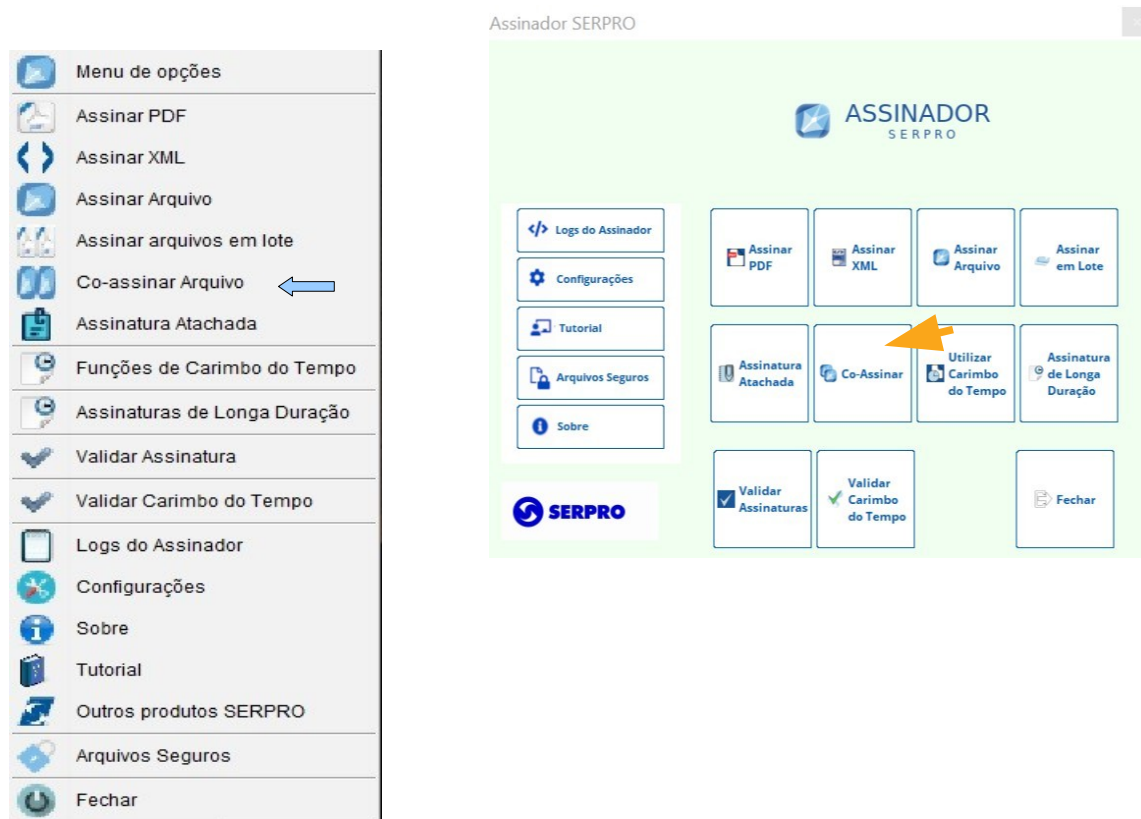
Menu de opções
Assinar PDF
Assinar XML
Assinar Arquivo
Assinar arquivos em lote
Co-assinar Arquivo
Assinatura Atachada
Funções de Carimbo do Tempo
Assinaturas de Longa Duração
Validar Assinatura
Validar Carimbo do Tempo
Logs do Assinador
Configurações
Sobre
Tutorial
Outros produtos SERPRO
Arquivos Seguros
Fechar

Assinador SERPRO

ASSINADOR
SERPRO

Logs do Assinador
Configurações
Tutorial
Arquivos Seguros
Sobre

SERPRO

Assinar PDF
Assinar XML
Assinar Arquivo
Assinar em Lote
Assinatura Atachada
Co-Assinar
Utilizar Carimbo do Tempo
Assinatura de Longa Duração
Validar Assinaturas
Validar Carimbo do Tempo
Fechar